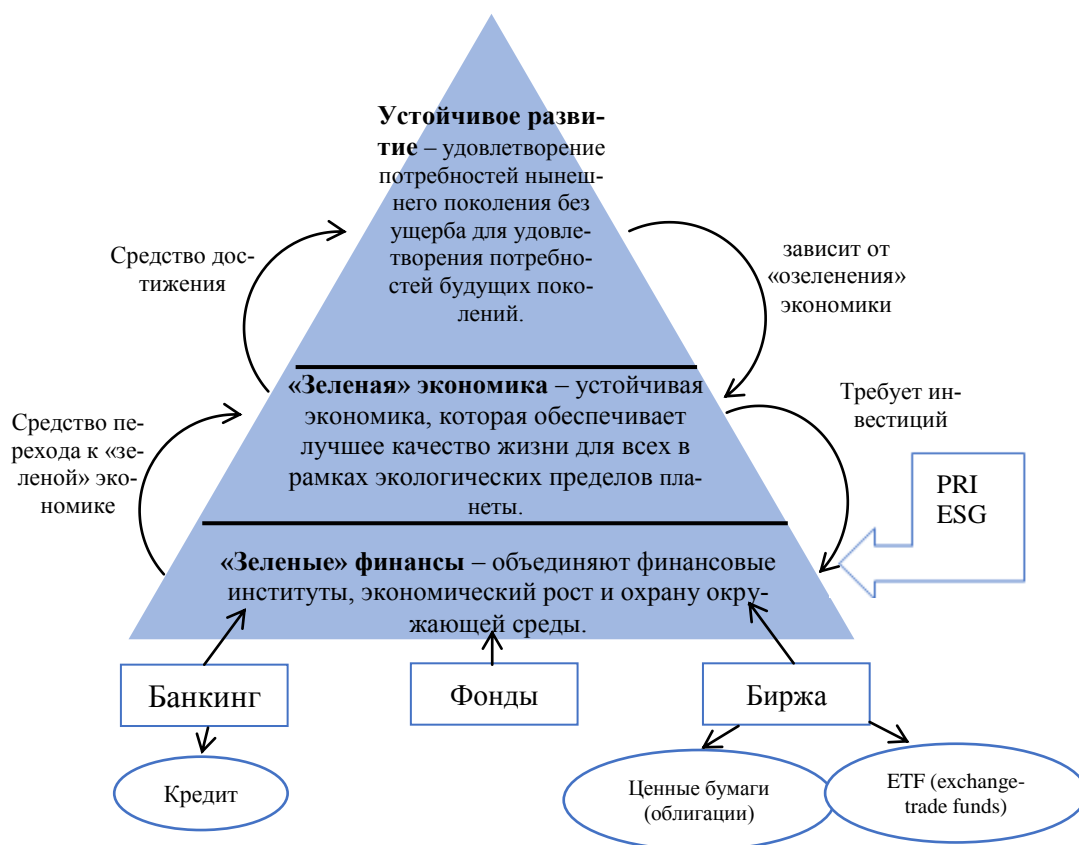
**Устойчивое развитие** – удовлетворение потребностей нынешнего поколения без ущерба для удовлетворения потребностей будущих поколений.

Средство достижения

зависит от «озеленения» экономики

**«Зеленая» экономика** – устойчивая экономика, которая обеспечивает лучшее качество жизни для всех в рамках экологических пределов планеты.

Средство перехода к «зеленой» экономике

Требует инвестиций

PRI
ESG

**«Зеленые» финансы** – объединяют финансовые институты, экономический рост и охрану окружающей среды.

Банкинг

Фонды

Биржа

Кредит

Ценные бумаги (облигации)

ETF (exchange-trade funds)